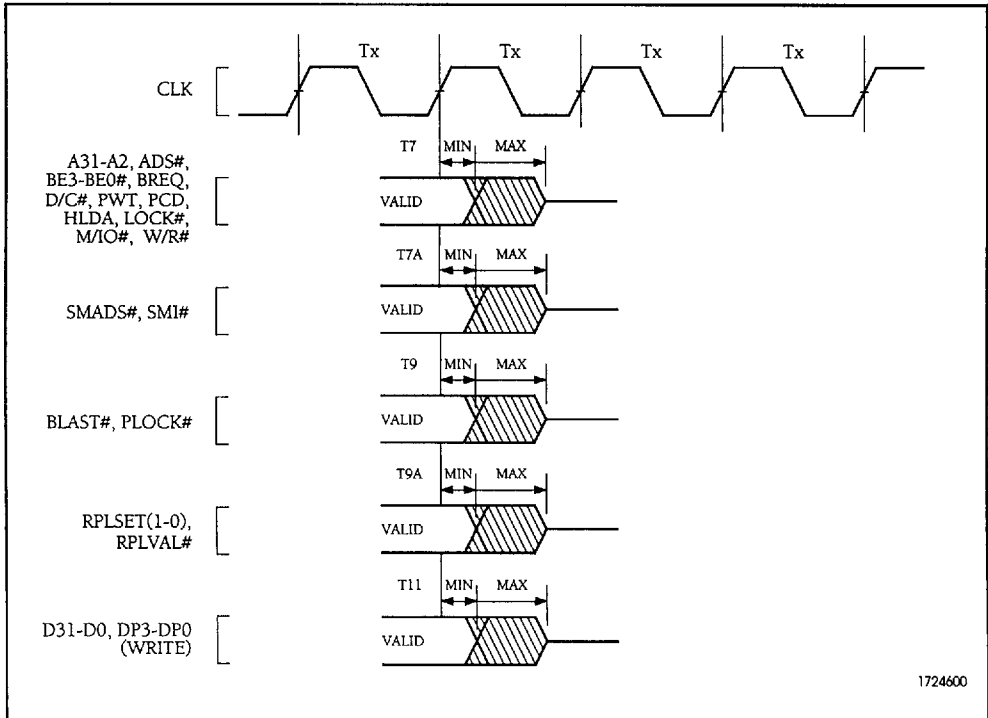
Tx Tx Tx Tx

CLK

A31-A2, ADS#, BE3-BE0#, BREQ, D/C#, PWT, PCD, HLDA, LOCK#, M/IO#, W/R#

T7 MIN MAX

VALID

T7A MIN MAX

SMADS#, SMI#

VALID

T9 MIN MAX

BLAST#, PLOCK#

VALID

T9A MIN MAX

RPLSET(1-0), RPLVAL#

VALID

T11 MIN MAX

D31-D0, DP3-DP0 (WRITE)

VALID

1724600